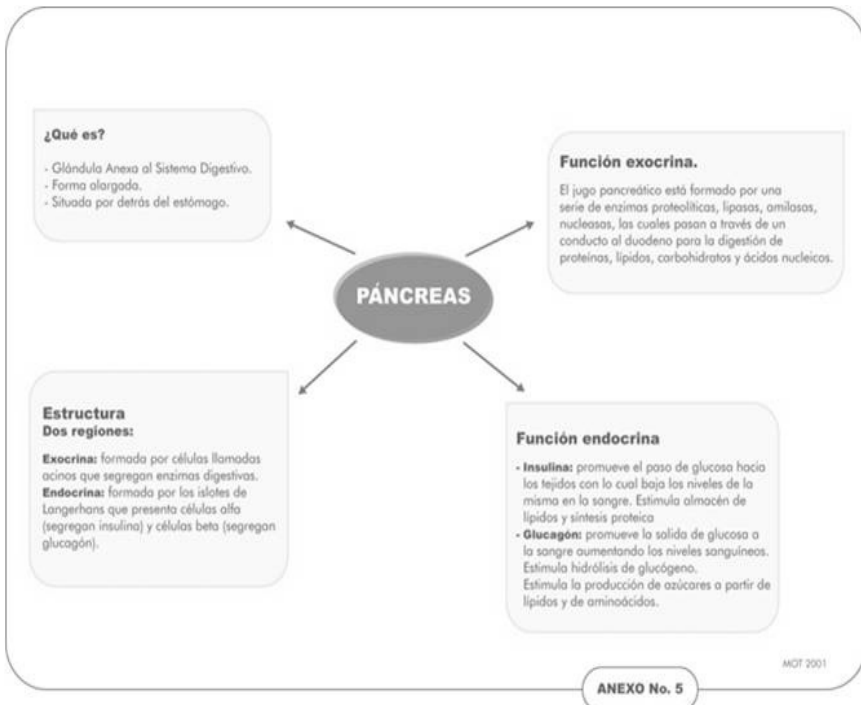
¿Qué es?

- Glándula Anexa al Sistema Digestivo.
- Forma alargada.
- Situada por detrás del estómago.

Función exocrina.

El jugo pancreático está formado por una serie de enzimas proteolíticas, lipasas, amilasas, nucleasas, las cuales pasan a través de un conducto al duodeno para la digestión de proteínas, lípidos, carbohidratos y ácidos nucleicos.

PÁNCREAS

Estructura
Dos regiones:

Exocrina: formada por células llamadas acinos que segregan enzimas digestivas.
Endocrina: formada por los islotes de Langerhans que presenta células alfa (segregan insulina) y células beta (segregan glucagón).

Función endocrina

- Insulina: promueve el paso de glucosa hacia los tejidos con lo cual baja los niveles de la misma en la sangre. Estimula almacén de lípidos y síntesis proteica
- Glucagón: promueve la salida de glucosa a la sangre aumentando los niveles sanguíneos. Estimula hidrólisis de glucógeno. Estimula la producción de azúcares a partir de lípidos y de aminoácidos.

MOT 2001

ANEXO No. 5